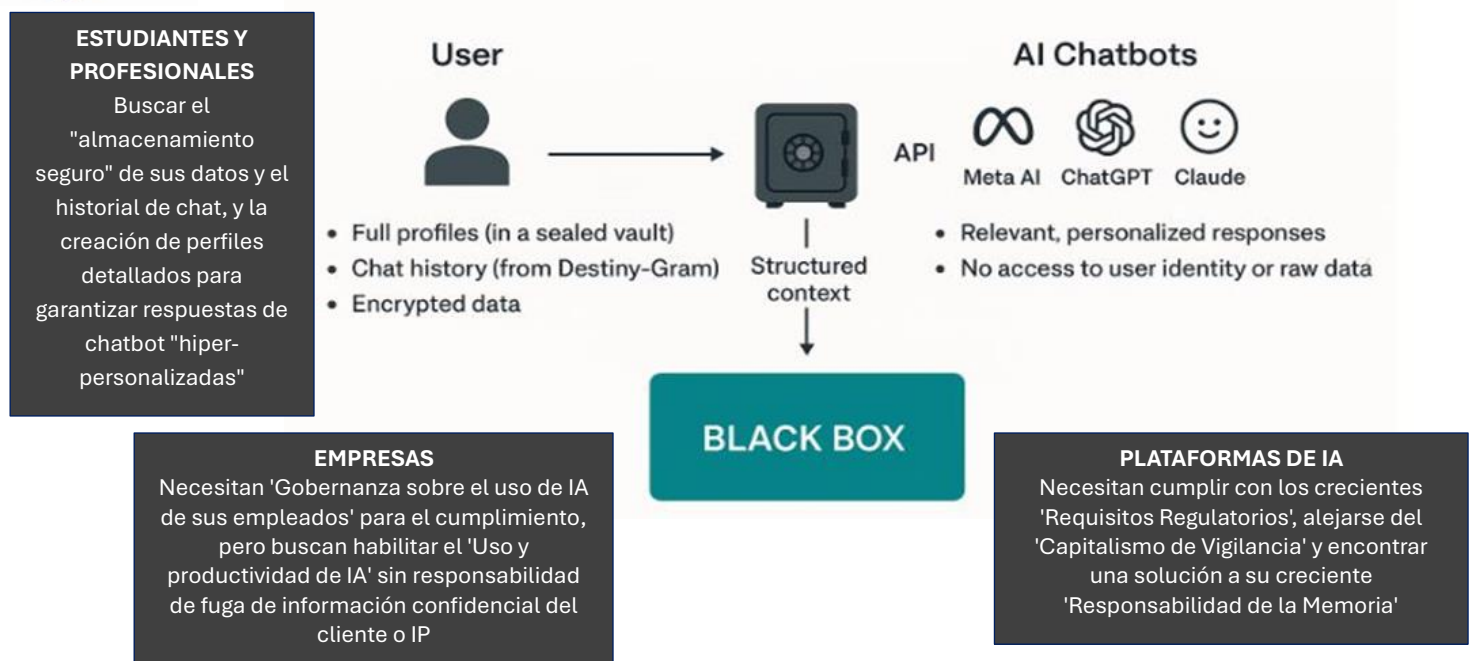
**ESTUDIANTES Y PROFESIONALES**
Buscar el "almacenamiento seguro" de sus datos y el historial de chat, y la creación de perfiles detallados para garantizar respuestas de chatbot "hiper-personalizadas"

User

- Full profiles (in a sealed vault)
- Chat history (from Destiny-Gram)
- Encrypted data

Structured context

API

AI Chatbots

Meta AI ChatGPT Claude

- Relevant, personalized responses
- No access to user identity or raw data

BLACK BOX

**EMPRESAS**
Necesitan 'Gobernanza sobre el uso de IA de sus empleados' para el cumplimiento, pero buscan habilitar el 'Uso y productividad de IA' sin responsabilidad de fuga de información confidencial del cliente o IP

**PLATAFORMAS DE IA**
Necesitan cumplir con los crecientes 'Requisitos Regulatorios', alejarse del 'Capitalismo de Vigilancia' y encontrar una solución a su creciente 'Responsabilidad de la Memoria'